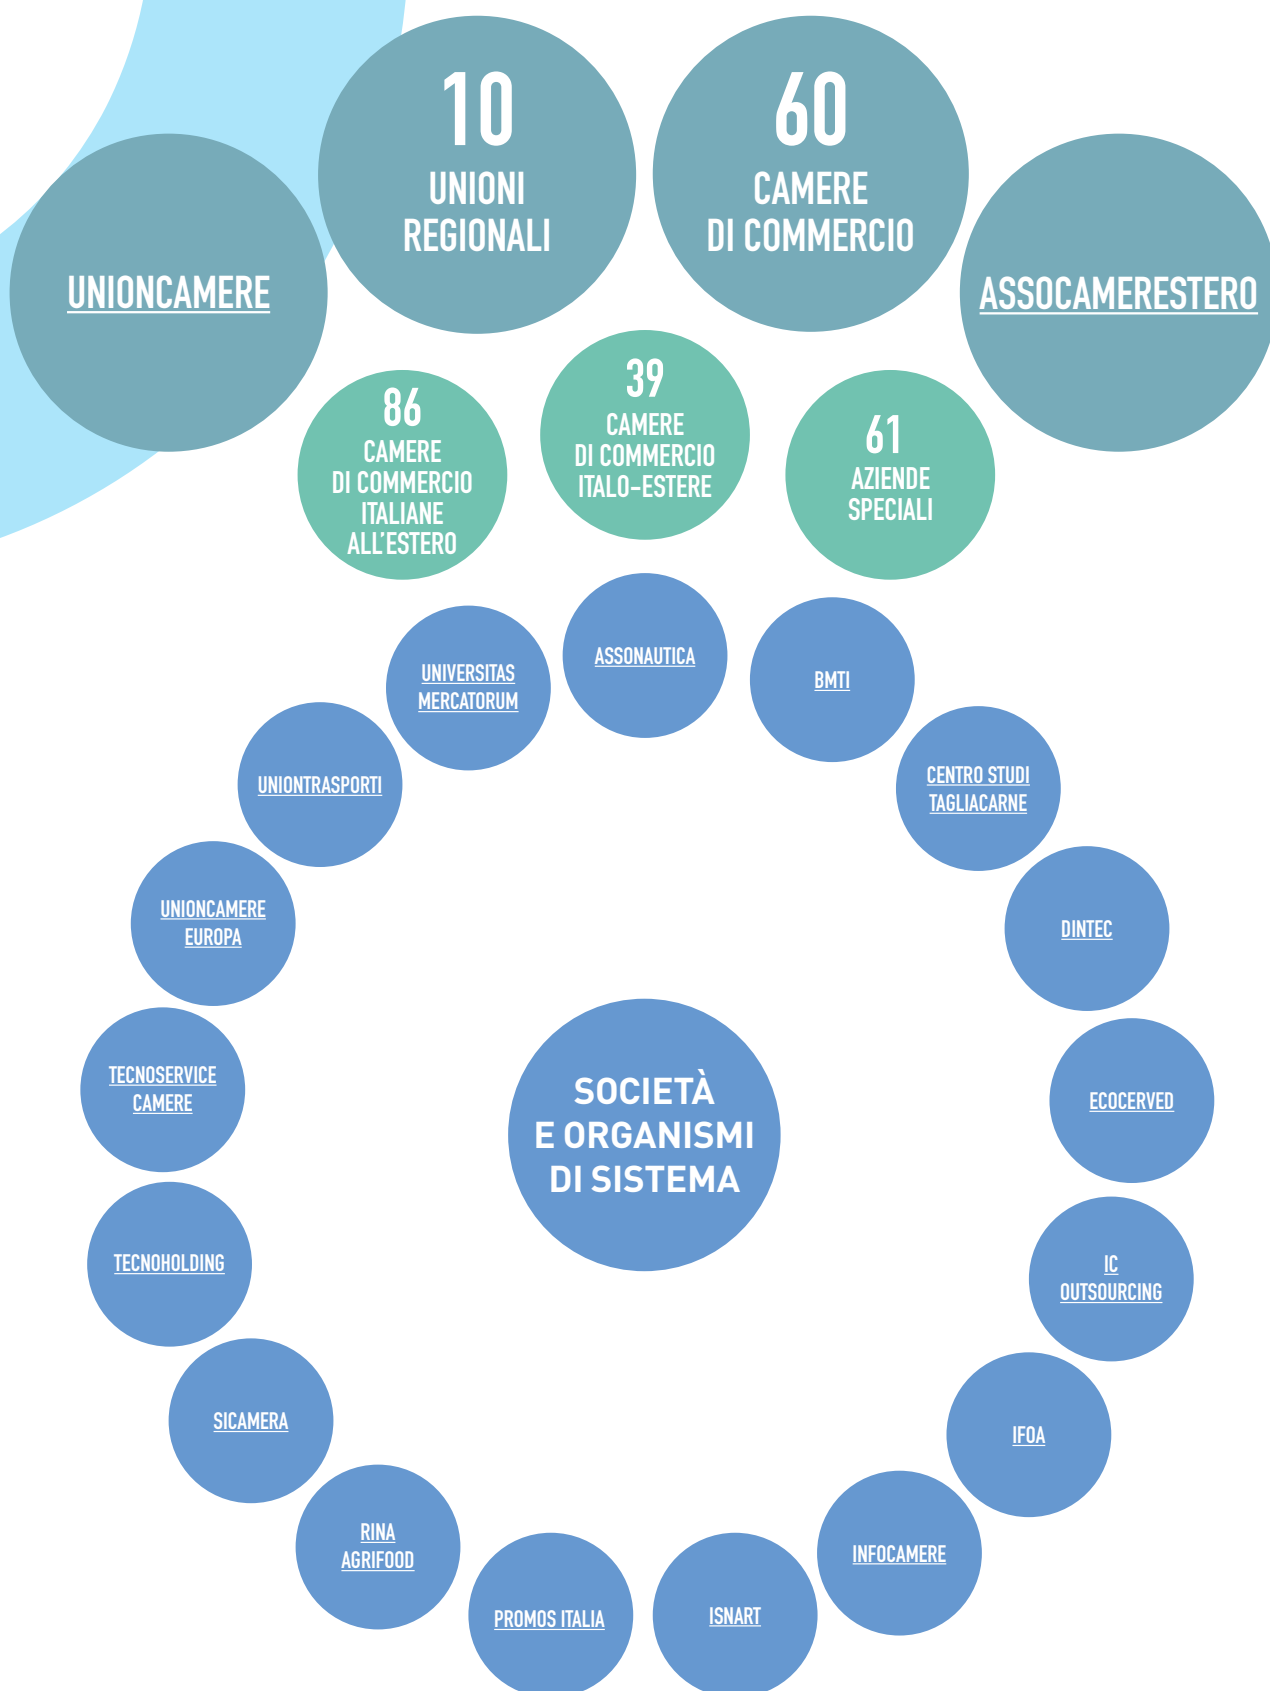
UNIONCAMERE

10
UNIONI REGIONALI

60
CAMERE DI COMMERCIO

ASSOCAMERESTERO

86
CAMERE DI COMMERCIO ITALIANE ALL'ESTERO

39
CAMERE DI COMMERCIO ITALO-ESTERE

61
AZIENDE SPECIALI

ASSONAUTICA

BMTI

CENTRO STUDI TAGLIACARNE

DINTEC

ECOCERVED

IC OUTSOURCING

IFOA

INFOCAMERE

ISNART

PROMOS ITALIA

RINA AGRIFOOD

SICAMERA

TECNOHOLDING

TECNOSERVICE CAMERE

UNIONCAMERE EUROPA

UNIONTRASPORTI

UNIVERSITAS MERCATORUM

SOCIETÀ E ORGANISMI DI SISTEMA